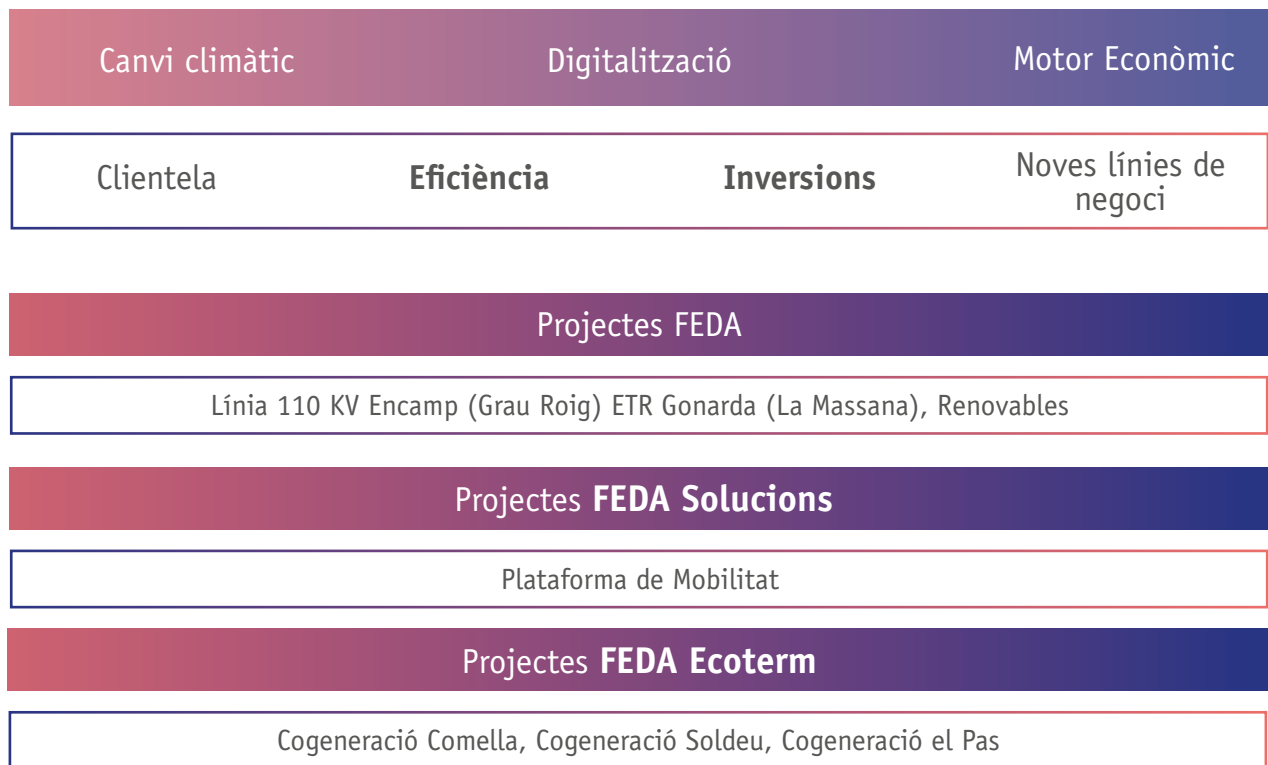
Canvi climàtic Digitalització Motor Econòmic

Clientela **Eficiència** **Inversions** Noves línies de negoci

Projectes FEDA

Línia 110 KV Encamp (Grau Roig) ETR Gonarda (La Massana), Renovables

Projectes **FEDA Solucions**

Plataforma de Mobilitat

Projectes **FEDA Ecoterm**

Cogeneració Comella, Cogeneració Soldeu, Cogeneració el Pas